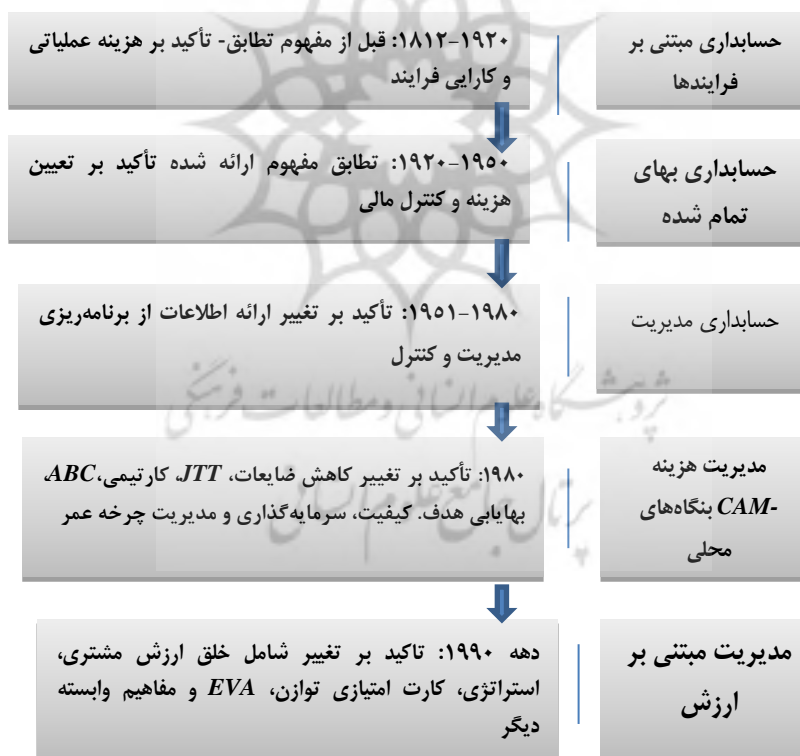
حسابداری مبتنی بر فرایندها

۱۹۲۰-۱۸۱۲: قبل از مفهوم تطابق- تأکید بر هزینه عملیاتی و کارایی فرایند

حسابداری بهای تمام شده

۱۹۵۰-۱۹۲۰: تطابق مفهوم ارائه شده تأکید بر تعیین هزینه و کنترل مالی

حسابداری مدیریت

۱۹۸۰-۱۹۵۱: تأکید بر تغییر ارائه اطلاعات از برنامه‌ریزی مدیریت و کنترل

مدیریت هزینه -CAM بنگاه‌های محلی

۱۹۸۰: تأکید بر تغییر کاهش ضایعات، JTT کارتیمی، ABC بهایابی هدف. کیفیت، سرمایه‌گذاری و مدیریت چرخه عمر

مدیریت مبتنی بر ارزش

دهه ۱۹۹۰: تاکید بر تغییر شامل خلق ارزش مشتری، استراتژی، کارت امتیازی توازن، EVA و مفاهیم وابسته دیگر

پژوهشگاه علوم انسانی و مطالعات فرهنگی
پرتال جامع علوم انسانی